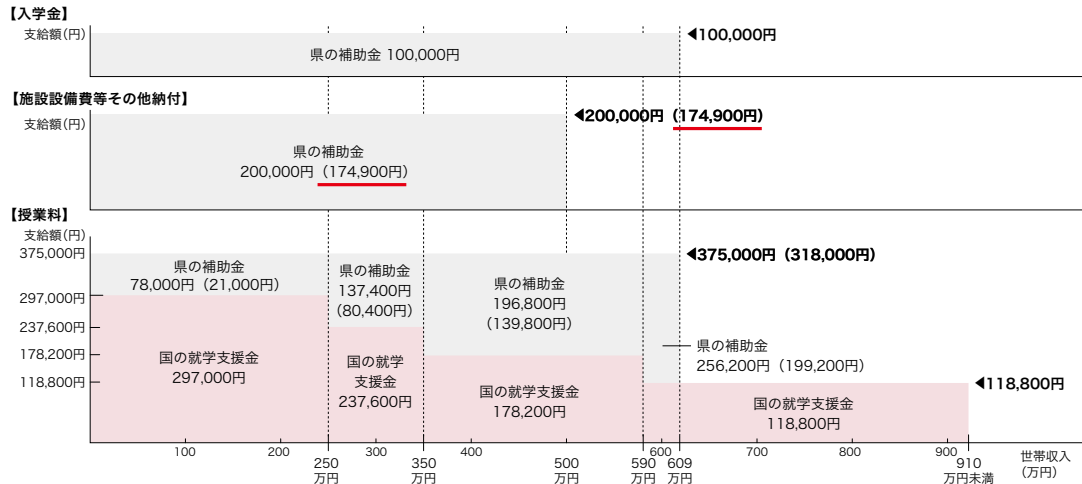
【入学金】

支給額(円)

県の補助金 100,000円

◀100,000円

【施設設備費等その他納付】

支給額(円)

県の補助金
200,000円（174,900円）

◀200,000円（174,900円）

【授業料】

支給額(円)

375,000円
297,000円
237,600円
178,200円
118,800円

県の補助金
78,000円（21,000円）

国の就学支援金
297,000円

県の補助金
137,400円
(80,400円)

国の就学
支援金
237,600円

県の補助金
196,800円
(139,800円)

国の就学支援金
178,200円

◀375,000円（318,000円）

県の補助金
256,200円（199,200円）

国の就学支援金
118,800円

◀118,800円

100 200 250万円 300 350万円 400 500万円 590万円 600 609万円 700 800 900 910万円未満

世帯収入
(万円)